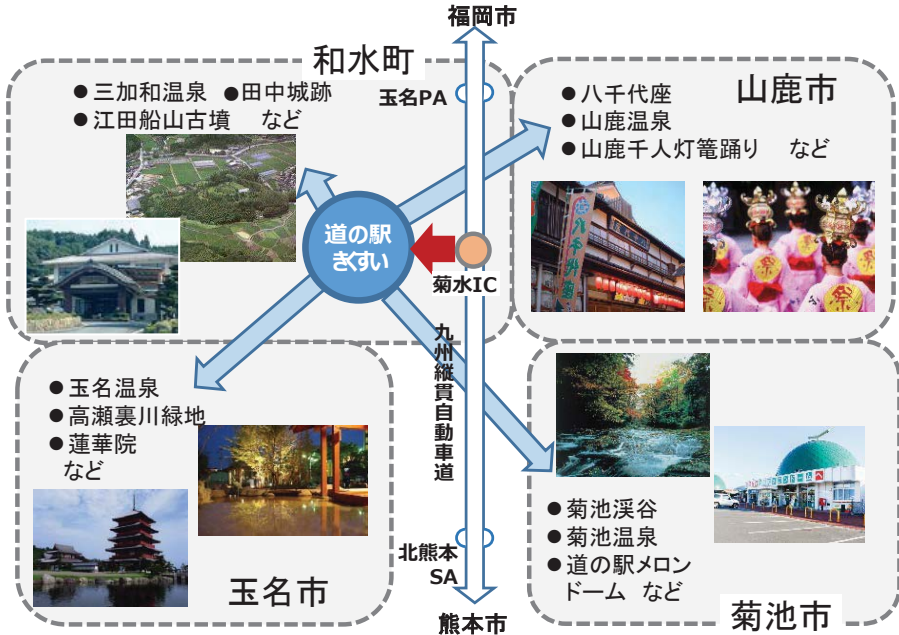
福岡市

和水町

● 三加和温泉　● 田中城跡
● 江田船山古墳　など

玉名PA

山鹿市

● 八千代座
● 山鹿温泉
● 山鹿千人灯篭踊り　など

道の駅
きくすい

菊水IC

九州縦貫自動車道

● 玉名温泉
● 高瀬裏川緑地
● 蓮華院
など

玉名市

北熊本
SA

熊本市

● 菊池渓谷
● 菊池温泉
● 道の駅メロンドーム　など

菊池市